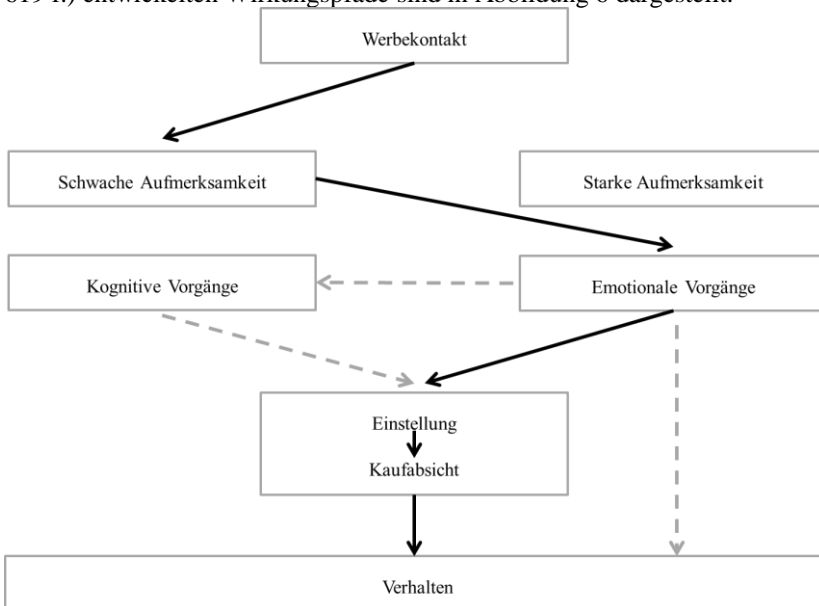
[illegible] f.) entwickelten Wirkungspfade sind in Abbildung 6 dargestellt.

Werbekontakt

Schwache Aufmerksamkeit

Starke Aufmerksamkeit

Kognitive Vorgänge

Emotionale Vorgänge

Einstellung

Kaufabsicht

Verhalten